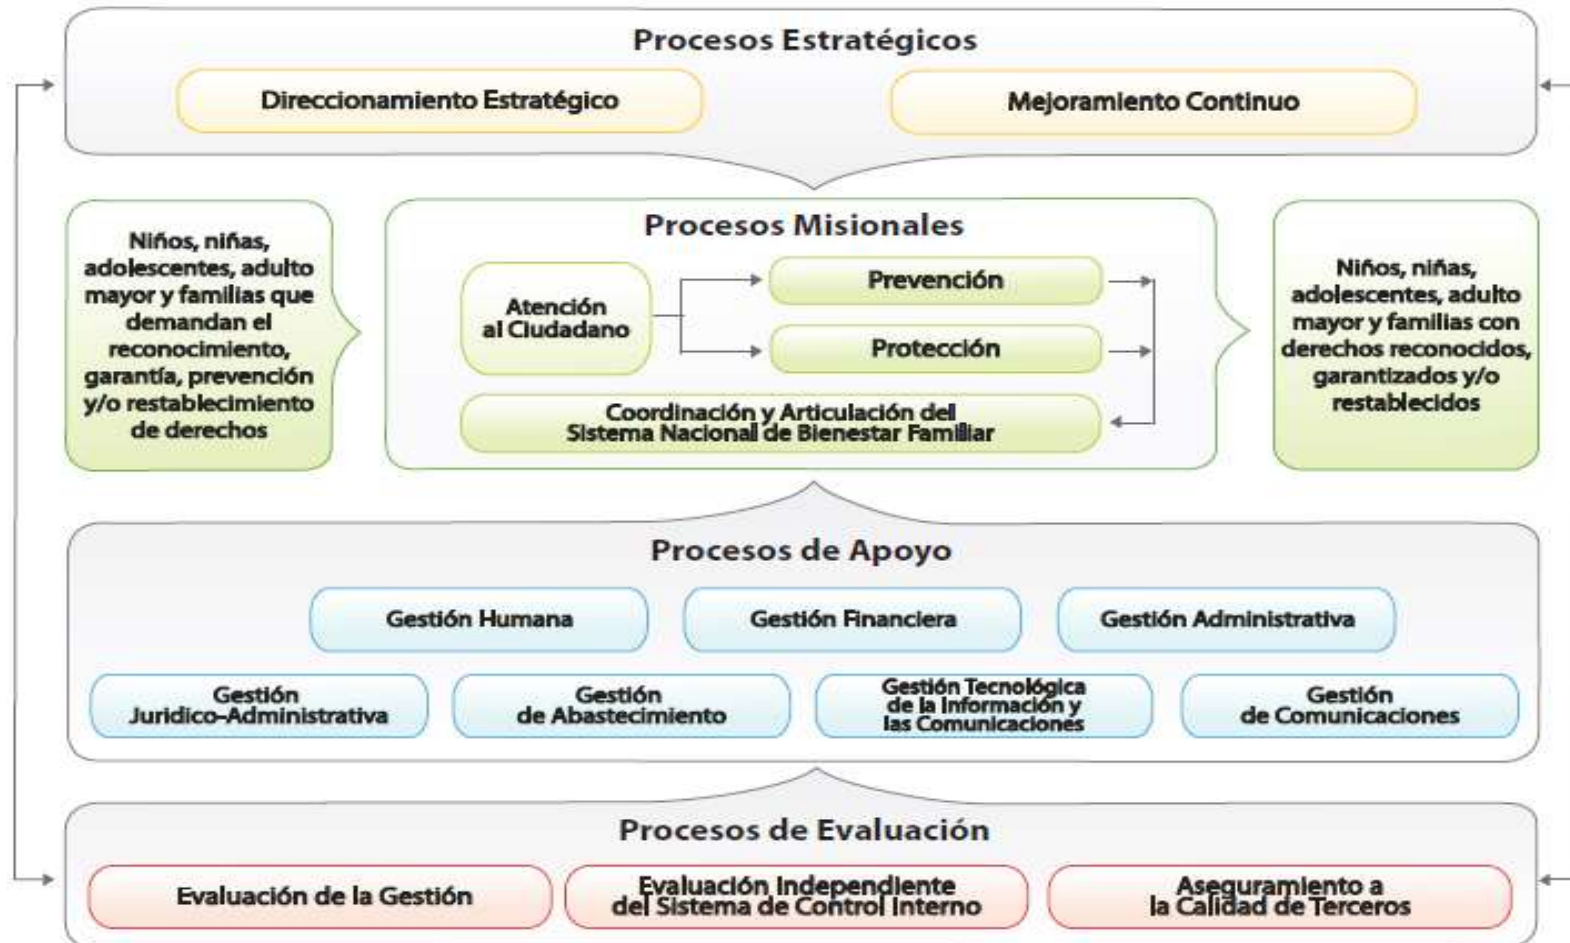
Procesos Estratégicos

Direccionamiento Estratégico

Mejoramiento Continuo

Niños, niñas, adolescentes, adulto mayor y familias que demandan el reconocimiento, garantía, prevención y/o restablecimiento de derechos

Procesos Misionales

Atención al Ciudadano

Prevención

Protección

Coordinación y Articulación del Sistema Nacional de Bienestar Familiar

Niños, niñas, adolescentes, adulto mayor y familias con derechos reconocidos, garantizados y/o restablecidos

Procesos de Apoyo

Gestión Humana

Gestión Financiera

Gestión Administrativa

Gestión Juridico-Administrativa

Gestión de Abastecimiento

Gestión Tecnológica de la Información y las Comunicaciones

Gestión de Comunicaciones

Procesos de Evaluación

Evaluación de la Gestión

Evaluación Independiente del Sistema de Control Interno

Aseguramiento a la Calidad de Terceros